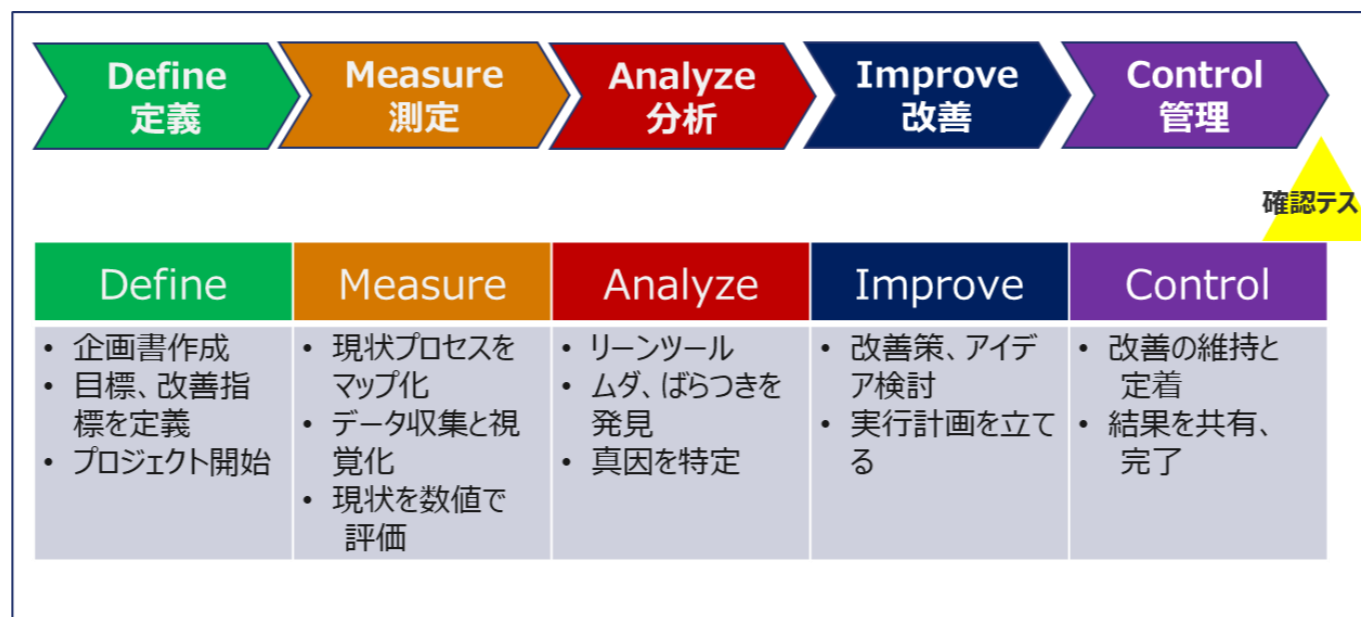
Define
定義

Measure
測定

Analyze
分析

Improve
改善

Control
管理

確認テス

| Define | Measure | Analyze | Improve | Control |
|---|---|---|---|---|
| • 企画書作成<br>• 目標、改善指標を定義<br>• プロジェクト開始 | • 現状プロセスをマップ化<br>• データ収集と視覚化<br>• 現状を数値で評価 | • リーンツール<br>• ムダ、ばらつきを発見<br>• 真因を特定 | • 改善策、アイデア検討<br>• 実行計画を立てる | • 改善の維持と定着<br>• 結果を共有、完了 |